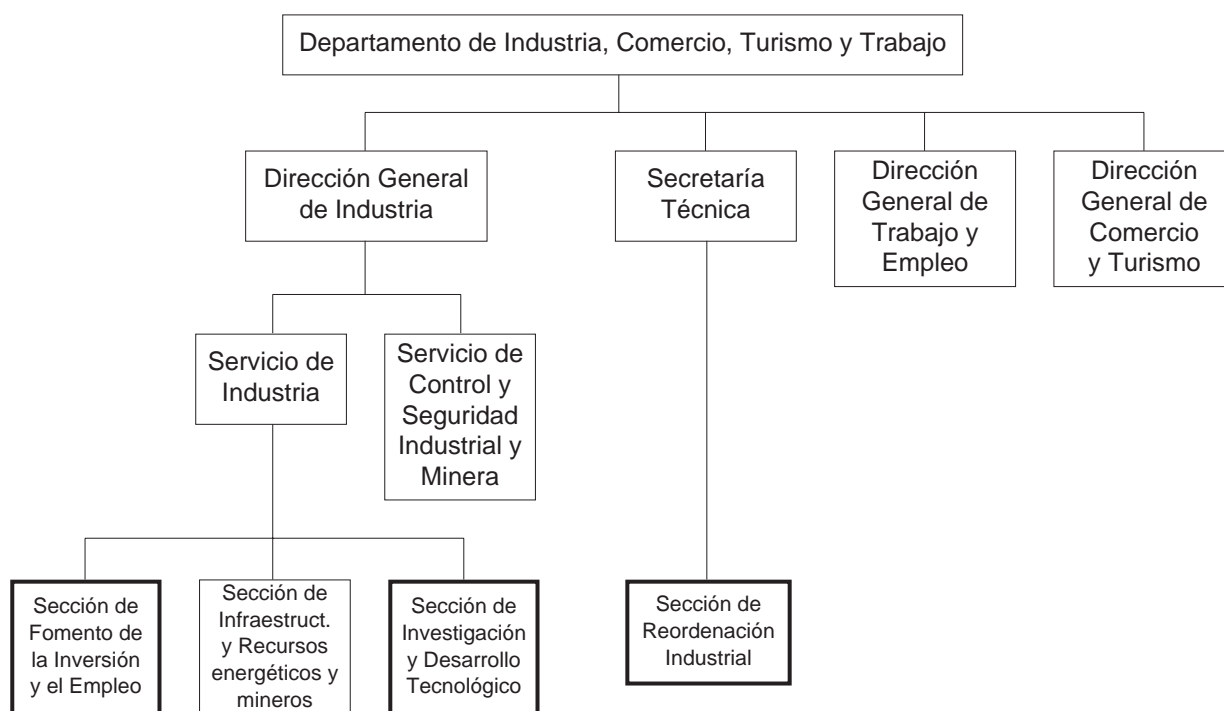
Departamento de Industria, Comercio, Turismo y Trabajo

Dirección General de Industria

Secretaría Técnica

Dirección General de Trabajo y Empleo

Dirección General de Comercio y Turismo

Servicio de Industria

Servicio de Control y Seguridad Industrial y Minera

Sección de Fomento de la Inversión y el Empleo

Sección de Infraestruct. y Recursos energéticos y mineros

Sección de Investigación y Desarrollo Tecnológico

Sección de Reordenación Industrial